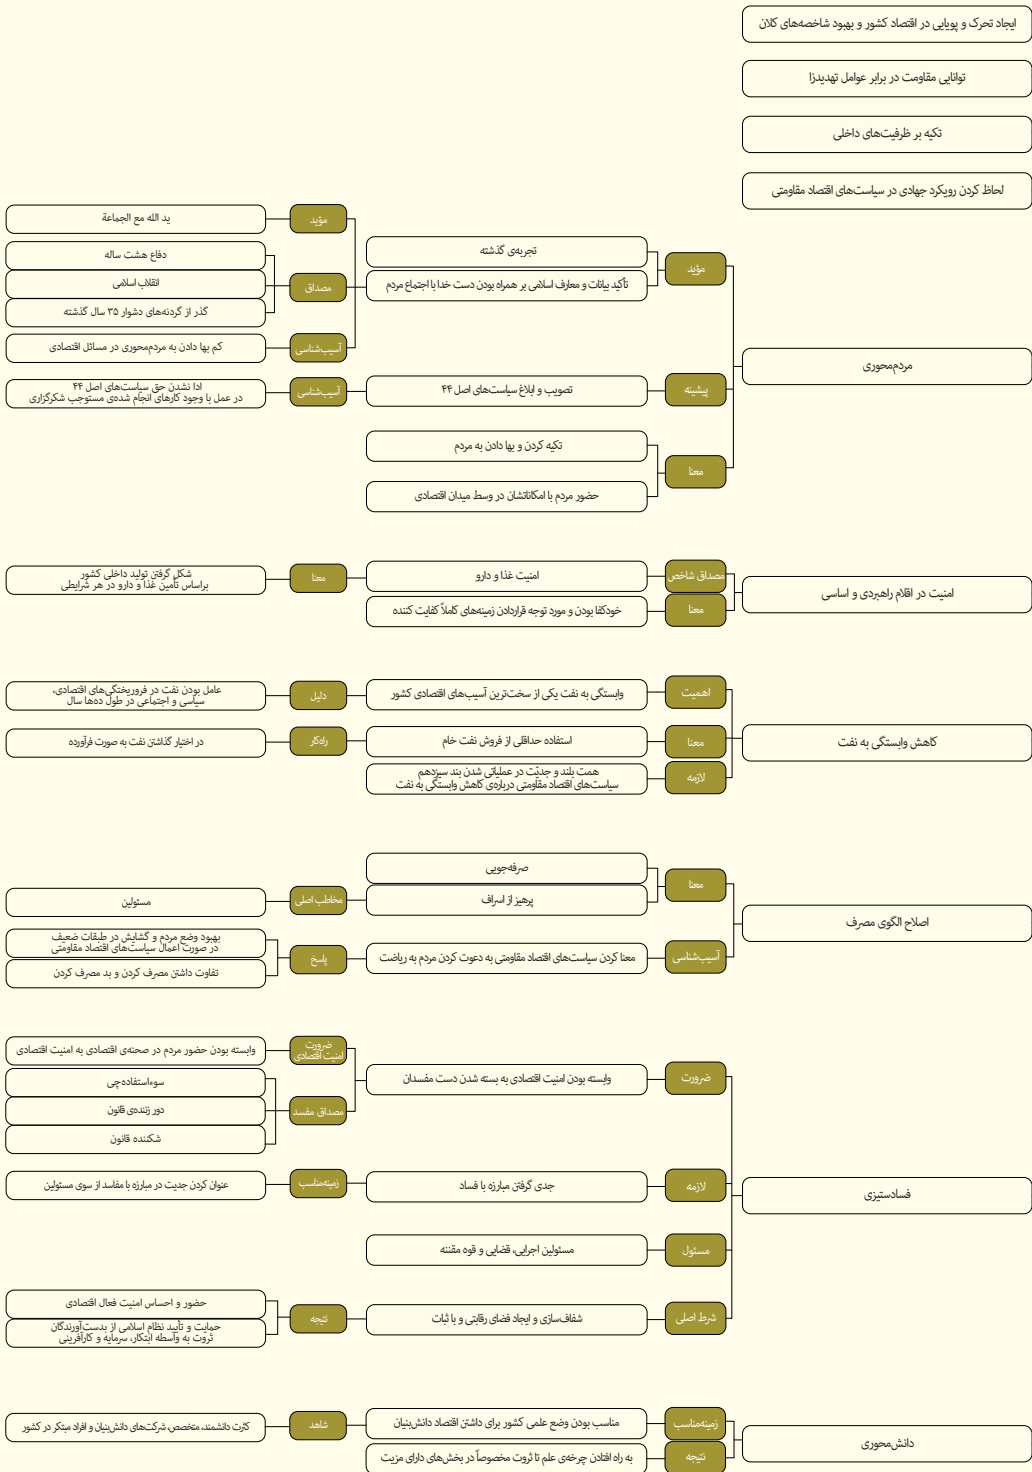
ایجاد تحرک و پویایی در اقتصاد کشور و بهبود شاخص‌های کلان

توانایی مقاومت در برابر عوامل تهدیدزا

تکیه بر ظرفیت‌های داخلی

لحاظ کردن رویکرد جهادی در سیاست‌های اقتصاد مقاومتی

مردم‌محوری

مؤید

تجربه‌ی گذشته

تأکید بیانات و معارف اسلامی بر همراه بودن دست خدا با اجتماع مردم

مؤید

ید الله مع الجماعة

مصداق

دفاع هشت ساله

انقلاب اسلامی

گذر از گردنه‌های دشوار ۳۵ سال گذشته

آسیب‌شناسی

کم بها دادن به مردم‌محوری در مسائل اقتصادی

پیشینه

تصویب و ابلاغ سیاست‌های اصل ۴۴

آسیب‌شناسی

ادا نشدن حق سیاست‌های اصل ۴۴ در عمل با وجود کارهای انجام شده‌ی مستوجب شکرگزاری

معنا

تکیه کردن و بها دادن به مردم

حضور مردم با امکاناتشان در وسط میدان اقتصادی

امنیت در اقلام راهبردی و اساسی

مصداق شاخص

امنیت غذا و دارو

معنا

شکل گرفتن تولید داخلی کشور براساس تأمین غذا و دارو در هر شرایطی

معنا

خودکفا بودن و مورد توجه قراردادن زمینه‌های کاملاً کفایت کننده

کاهش وابستگی به نفت

اهمیت

وابستگی به نفت یکی از سخت‌ترین آسیب‌های اقتصادی کشور

دلیل

عامل بودن نفت در فروریختگی‌های اقتصادی، سیاسی و اجتماعی در طول ده‌ها سال

معنا

استفاده حداقلی از فروش نفت خام

راه‌کار

در اختیار گذاشتن نفت به صورت فرآورده

لازمه

همت بلند و جدیّت در عملیاتی شدن بند سیزدهم سیاست‌های اقتصاد مقاومتی درباره‌ی کاهش وابستگی به نفت

اصلاح الگوی مصرف

معنا

صرفه‌جویی

پرهیز از اسراف

مخاطب اصلی

مسئولین

آسیب‌شناسی

معنا کردن سیاست‌های اقتصاد مقاومتی به دعوت کردن مردم به ریاضت

پاسخ

بهبود وضع مردم و گشایش در طبقات ضعیف در صورت اعمال سیاست‌های اقتصاد مقاومتی

تفاوت داشتن مصرف کردن و بد مصرف کردن

فسادستیزی

ضرورت

وابسته بودن امنیت اقتصادی به بسته شدن دست مفسدان

ضرورت امنیت اقتصادی

وابسته بودن حضور مردم در صحنه‌ی اقتصادی به امنیت اقتصادی

مصداق مفسد

سوءاستفاده‌چی

دور زننده‌ی قانون

شکننده قانون

لازمه

جدی گرفتن مبارزه با فساد

زمینه‌مناسب

عنوان کردن جدیت در مبارزه با مفاسد از سوی مسئولین

مسئول

مسئولین اجرایی، قضایی و قوه مقننه

شرط اصلی

شفاف‌سازی و ایجاد فضای رقابتی و با ثبات

نتیجه

حضور و احساس امنیت فعال اقتصادی

حمایت و تأیید نظام اسلامی از بدست‌آورندگان ثروت به واسطه ابتکار، سرمایه و کارآفرینی

دانش‌محوری

زمینه‌مناسب

مناسب بودن وضع علمی کشور برای داشتن اقتصاد دانش‌بنیان

شاهد

کثرت دانشمند، متخصص شرکت‌های دانش‌بنیان و افراد مبتکر در کشور

نتیجه

به راه افتادن چرخه‌ی علم تا ثروت مخصوصاً در بخش‌های دارای مزیت